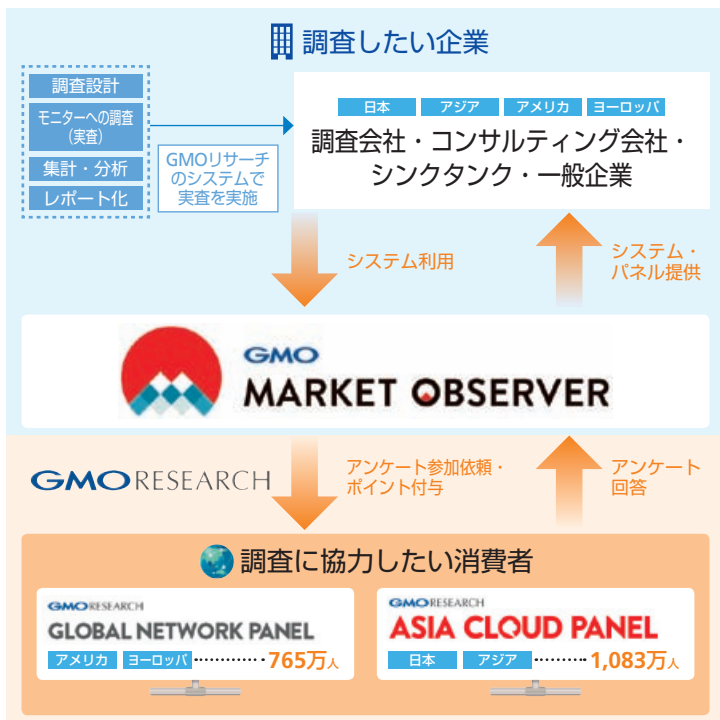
調査したい企業

調査設計
モニターへの調査（実査）
集計・分析
レポート化

GMOリサーチのシステムで実査を実施

日本 アジア アメリカ ヨーロッパ

調査会社・コンサルティング会社・シンクタンク・一般企業

システム利用

システム・パネル提供

GMO MARKET OBSERVER

GMO RESEARCH

アンケート参加依頼・ポイント付与

アンケート回答

調査に協力したい消費者

GMO RESEARCH
GLOBAL NETWORK PANEL
アメリカ ヨーロッパ 765万人

GMO RESEARCH
ASIA CLOUD PANEL
日本 アジア 1,083万人